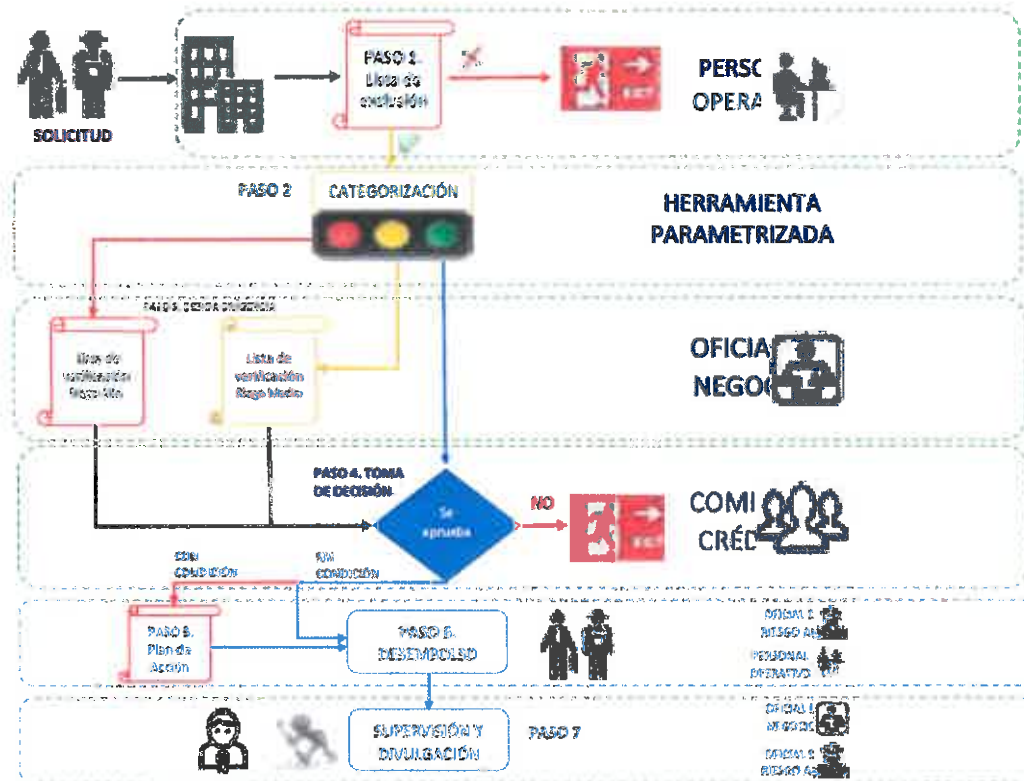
SOLICITUD

PASO 1. Lista de exclusión

PERSO OPERA

PASO 2

CATEGORIZACIÓN

HERRAMIENTA PARAMETRIZADA

PASO 3. DEBIDA DILIGENCIA

Lista de verificación Riesgo Alto

Lista de verificación Riesgo Medio

OFICIA NEGO

PASO 4. TOMA DE DECISIÓN

Se aprueba

NO

COMI CRÉD

CON CONDICIÓN

SIN CONDICIÓN

PASO 5. Plan de Acción

PASO 6. DESEMBOLSO

OFICIAL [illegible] RIESGO A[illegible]

PERSONAL OPERATIVO

OFICIAL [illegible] NEGOCIO

SUPERVISIÓN Y DIVULGACIÓN

PASO 7

OFICIAL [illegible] RIESGO A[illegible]